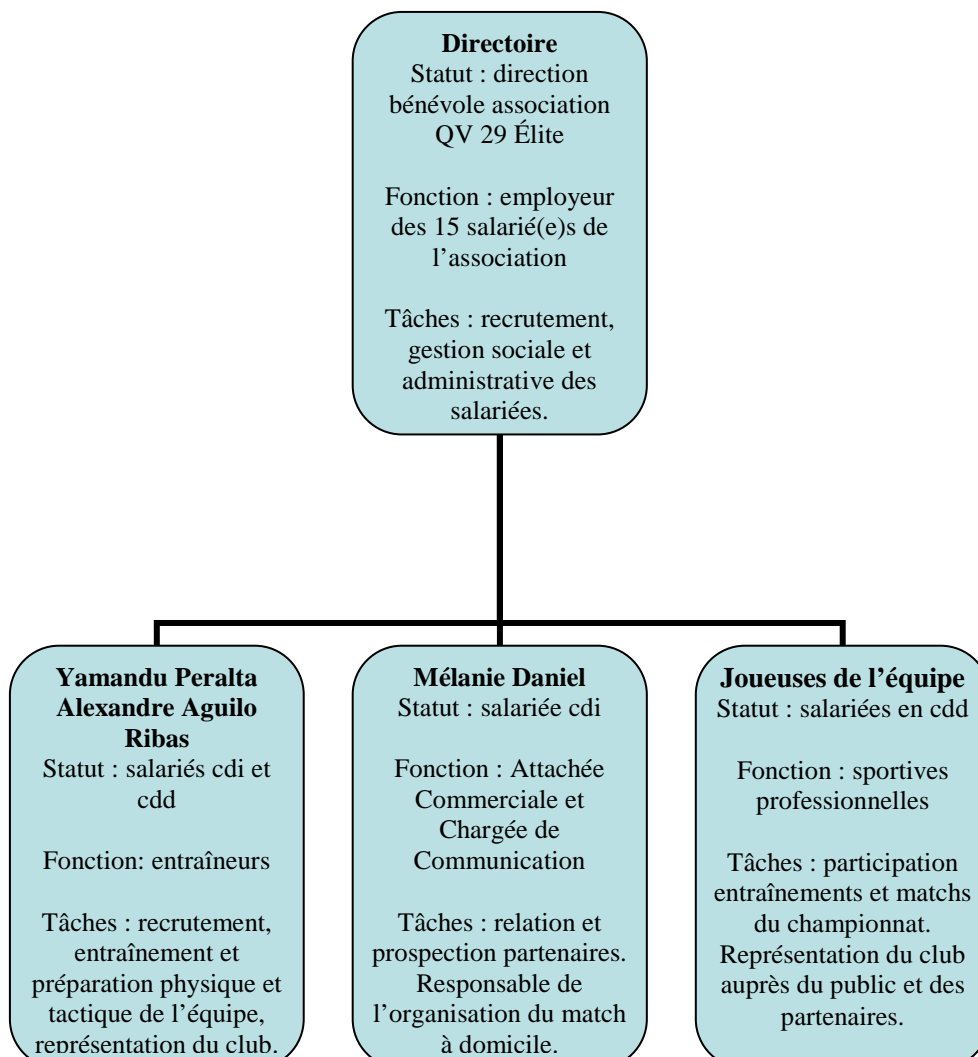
**Directoire**
Statut : direction bénévole association QV 29 Élite

Fonction : employeur des 15 salarié(e)s de l'association

Tâches : recrutement, gestion sociale et administrative des salariées.

**Yamandu Peralta Alexandre Aguilo Ribas**
Statut : salariés cdi et cdd

Fonction: entraîneurs

Tâches : recrutement, entraînement et préparation physique et tactique de l'équipe, représentation du club.

**Mélanie Daniel**
Statut : salariée cdi

Fonction : Attachée Commerciale et Chargée de Communication

Tâches : relation et prospection partenaires. Responsable de l'organisation du match à domicile.

**Joueuses de l'équipe**
Statut : salariées en cdd

Fonction : sportives professionnelles

Tâches : participation entraînements et matchs du championnat. Représentation du club auprès du public et des partenaires.